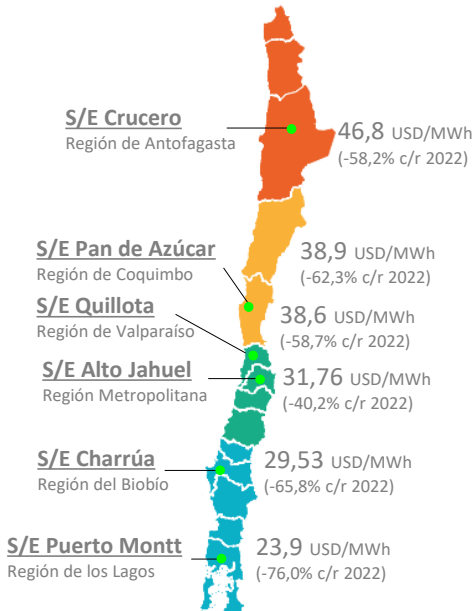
S/E Crucero
Región de Antofagasta

46,8 USD/MWh
(-58,2% c/r 2022)

S/E Pan de Azúcar
Región de Coquimbo

38,9 USD/MWh
(-62,3% c/r 2022)

S/E Quillota
Región de Valparaíso

38,6 USD/MWh
(-58,7% c/r 2022)

S/E Alto Jahuel
Región Metropolitana

31,76 USD/MWh
(-40,2% c/r 2022)

S/E Charrúa
Región del Biobío

29,53 USD/MWh
(-65,8% c/r 2022)

S/E Puerto Montt
Región de los Lagos

23,9 USD/MWh
(-76,0% c/r 2022)